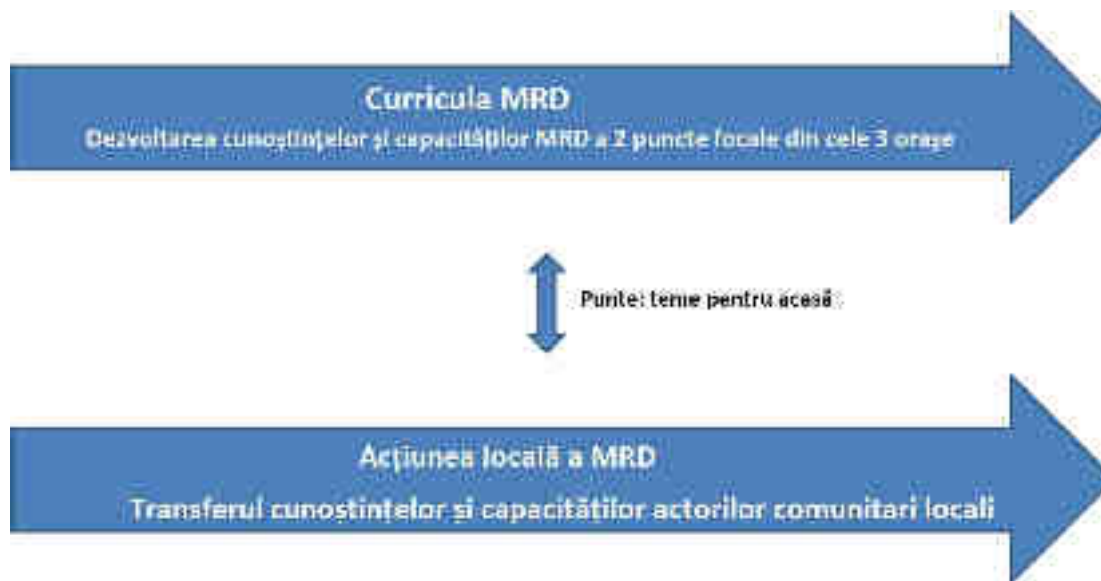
Curricula MRD
Dezvoltarea cunoştinţelor şi capacităţilor MRD a 2 puncte focale din cele 3 oraşe

Punte: teme pentru acasă

Acţiunea locală a MRD
Transferul cunoştinţelor şi capacităţilor actorilor comunitari locali